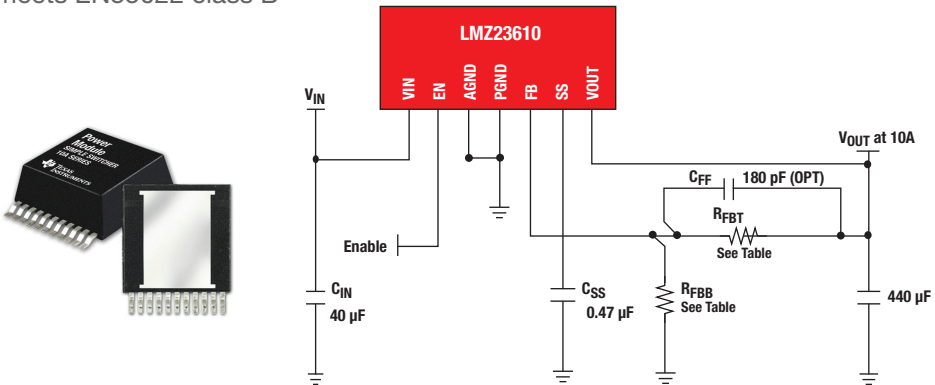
meets EN55022 class B

Power Module
SIMPLE SWITCHER
10A SERIES
TEXAS INSTRUMENTS

LMZ23610

VIN EN AGND PGND FB SS VOUT

$V_{IN}$

$V_{OUT}$ at 10A

$C_{FF}$ 180 pF (OPT)

$R_{FBT}$
See Table

Enable

$C_{IN}$
40 µF

$C_{SS}$
0.47 µF

$R_{FBB}$
See Table

440 µF